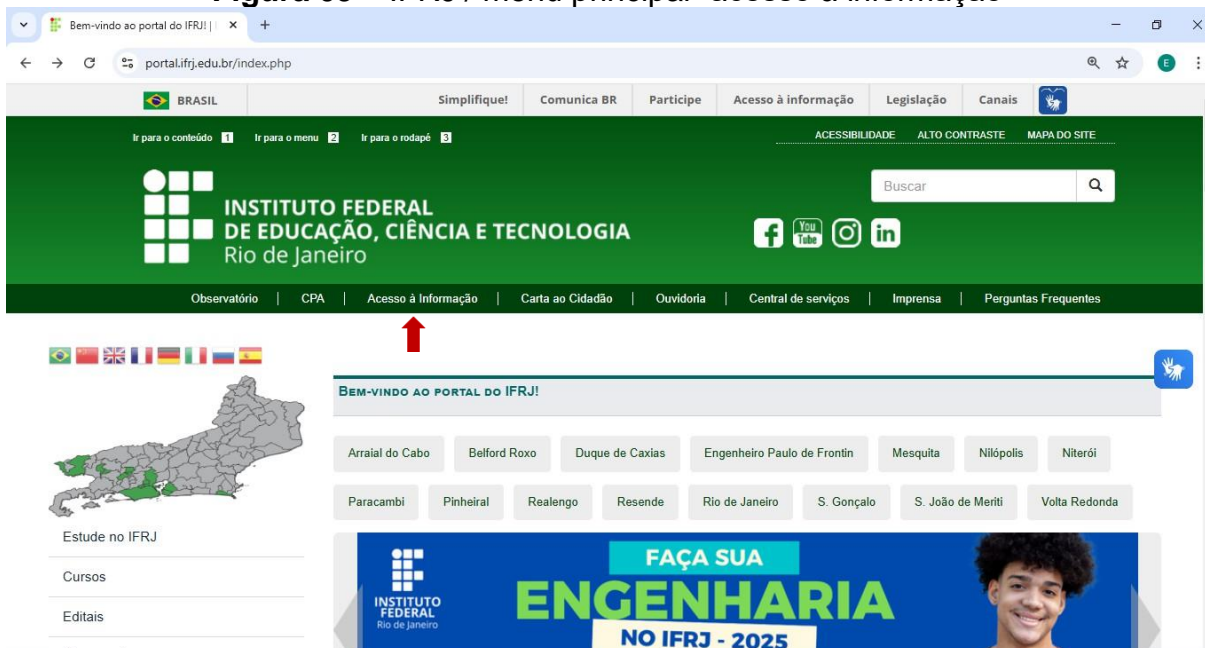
Bem-vindo ao portal do IFRJ | ×

portal.ifrj.edu.br/index.php

BRASIL Simplifique! Comunica BR Participe Acesso à informação Legislação Canais

Ir para o conteúdo 1 Ir para o menu 2 Ir para o rodapé 3

ACESSIBILIDADE ALTO CONTRASTE MAPA DO SITE

INSTITUTO FEDERAL
DE EDUCAÇÃO, CIÊNCIA E TECNOLOGIA
Rio de Janeiro

Buscar

Observatório | CPA | Acesso à Informação | Carta ao Cidadão | Ouvidoria | Central de serviços | Imprensa | Perguntas Frequentes

BEM-VINDO AO PORTAL DO IFRJ!

Arraial do Cabo Belford Roxo Duque de Caxias Engenheiro Paulo de Frontin Mesquita Nilópolis Niterói

Paracambi Pinheiral Realengo Resende Rio de Janeiro S. Gonçalo S. João de Meriti Volta Redonda

Estude no IFRJ

Cursos

Editais

INSTITUTO FEDERAL Rio de Janeiro

FAÇA SUA
ENGENHARIA
NO IFRJ - 2025